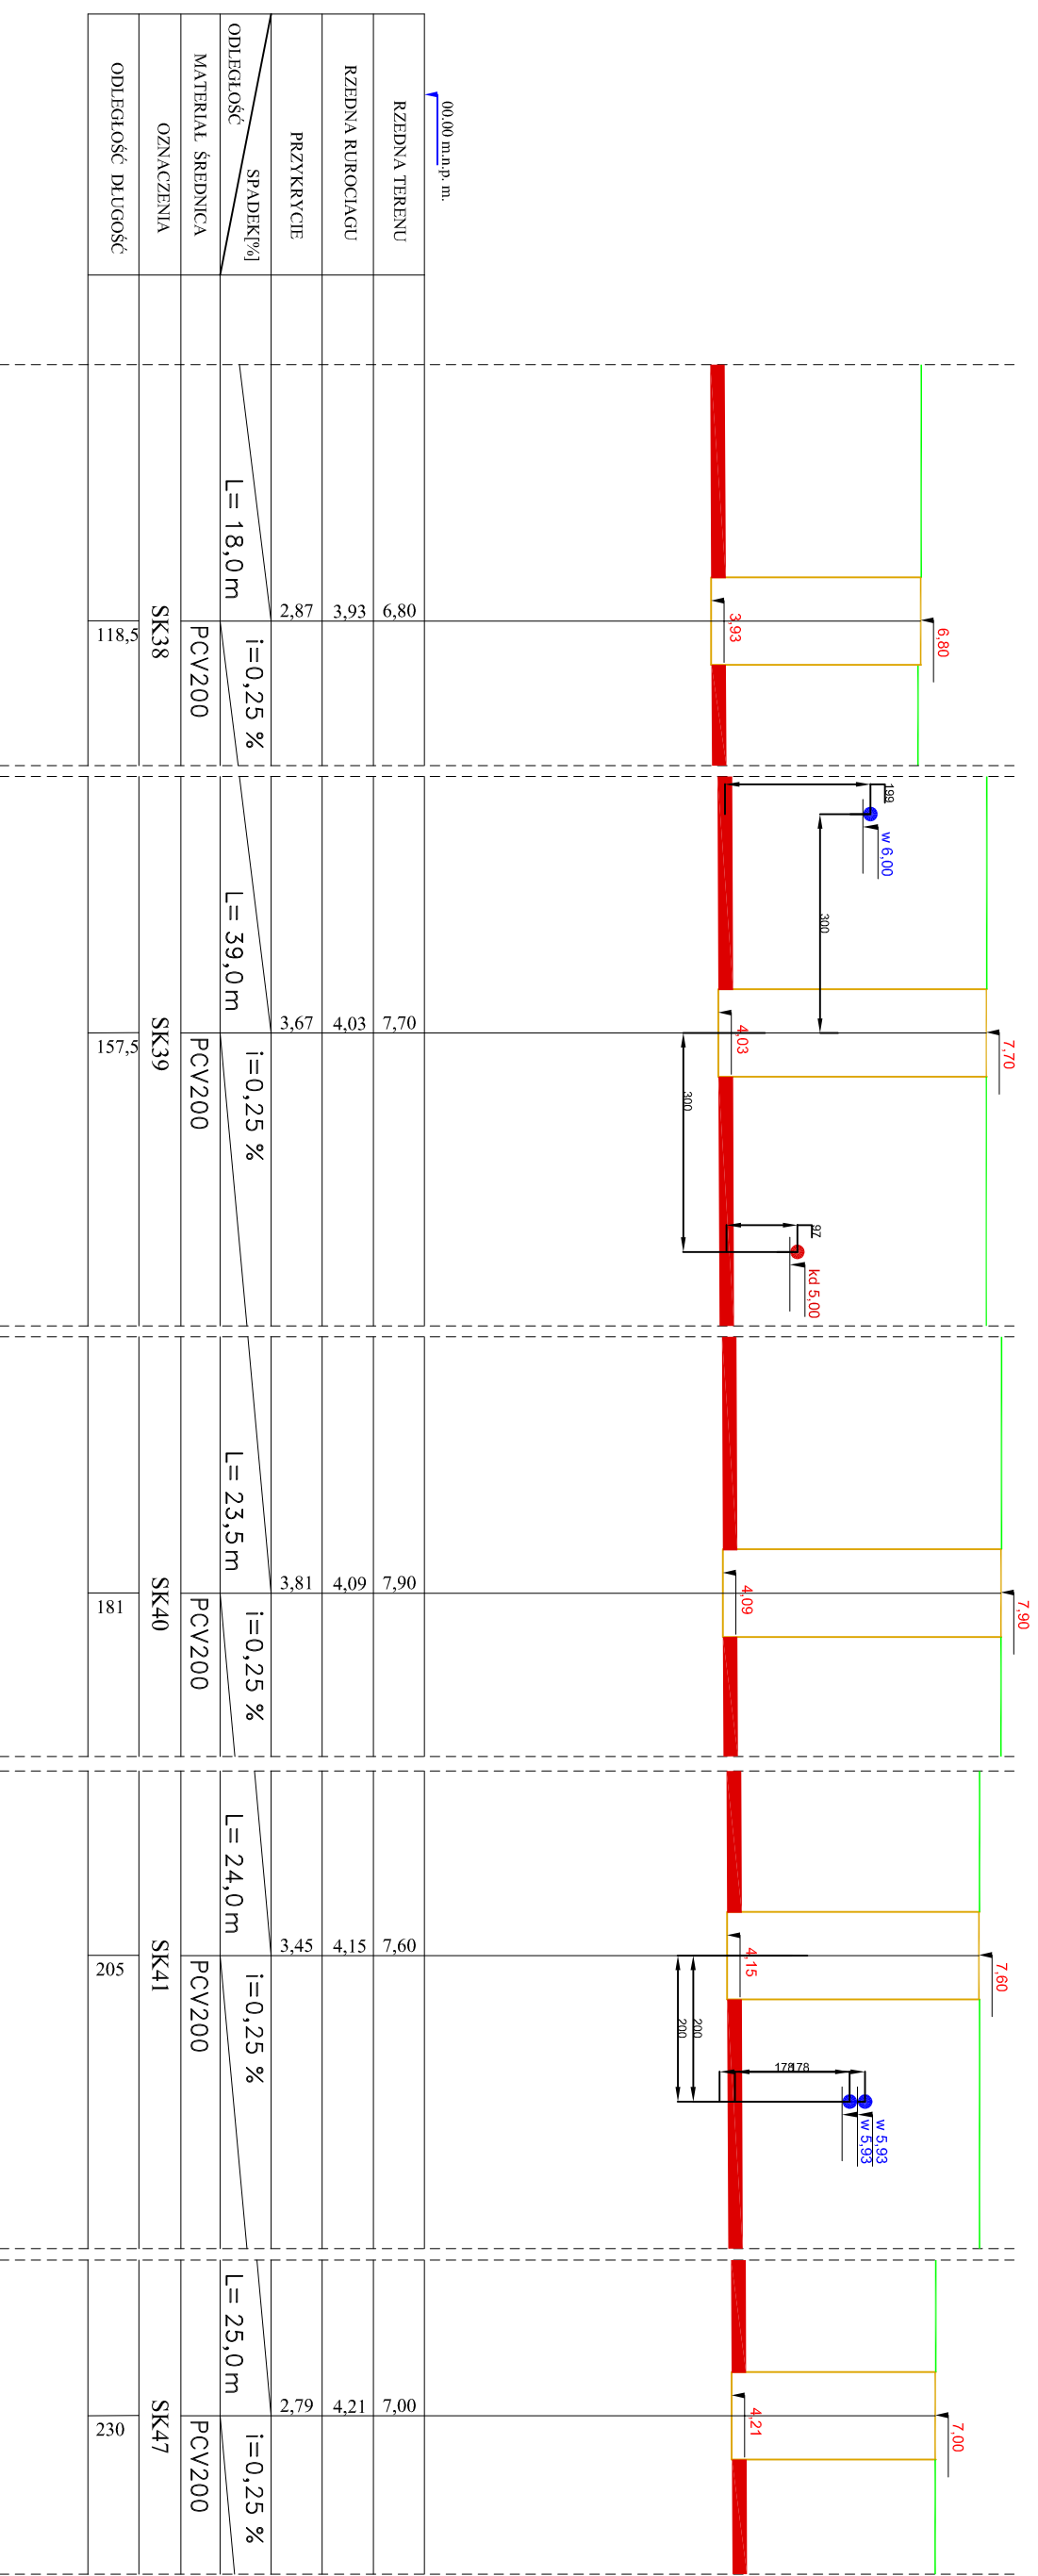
00.00 m.n.p. m.

RZEDNA TERENU

RZEDNA RUROCIAGU

PRZYKRYCIE

ODLEGŁOŚĆ SPADEK[%]

MATERIAŁ ŚREDNICA

OZNACZENIA

ODLEGŁOŚĆ DŁUGOŚĆ

| | | | | | | |
|---|---|---|---|---|---|---|
| 6,80 | 3,93 | 2,87 | L= 18,0 m i=0,25 % | PCV200 | SK38 | 118,5 |
| 7,70 | 4,03 | 3,67 | L= 39,0 m i=0,25 % | PCV200 | SK39 | 157,5 |
| 7,90 | 4,09 | 3,81 | L= 23,5 m i=0,25 % | PCV200 | SK40 | 181 |
| 7,60 | 4,15 | 3,45 | L= 24,0 m i=0,25 % | PCV200 | SK41 | 205 |
| 7,00 | 4,21 | 2,79 | L= 25,0 m i=0,25 % | PCV200 | SK47 | 230 |

3,93
6,80
199
w 6,00
300
4,03
7,70
300
97
kd 5,00
4,09
7,90
4,15
7,60
200
200
178178
w 5,93
w 5,93
4,21
7,00